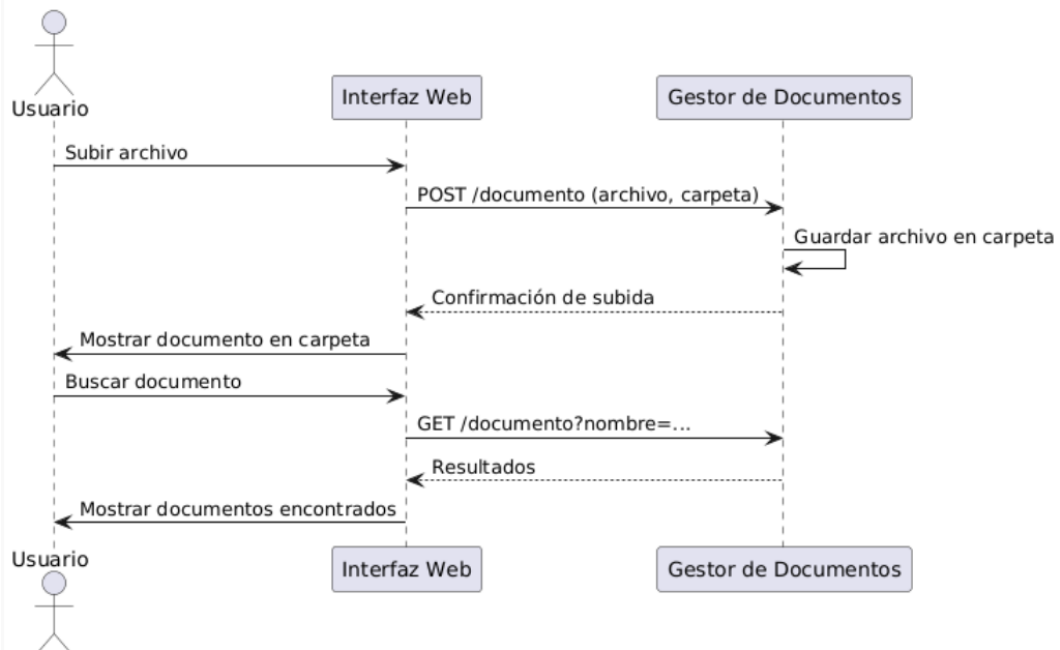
Usuario

Interfaz Web

Gestor de Documentos

Subir archivo

POST /documento (archivo, carpeta)

Guardar archivo en carpeta

Confirmación de subida

Mostrar documento en carpeta

Buscar documento

GET /documento?nombre=...

Resultados

Mostrar documentos encontrados

Usuario

Interfaz Web

Gestor de Documentos